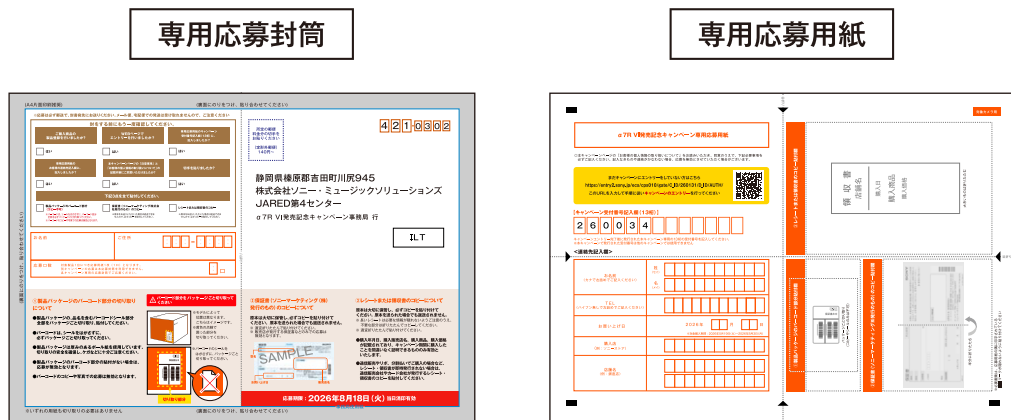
専用応募封筒

専用応募用紙

4210302

静岡県榛原郡吉田町川尻945
株式会社ソニー・ミュージックソリューションズ
JARED第4センター
α7R VI発売記念キャンペーン事務局 行

ILT

SAMPLE

応募期限：2026年8月18日(火) 当日消印有効

α7R VI発売記念キャンペーン専用応募用紙

https://entry2.sony.jp/ecs/cpa016/cpla/0_ID/260131_ID/AUTH

【キャンペーン受付番号記入欄（13桁）】

2 6 0 0 3 4

＜連絡先記入欄＞

2026年

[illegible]